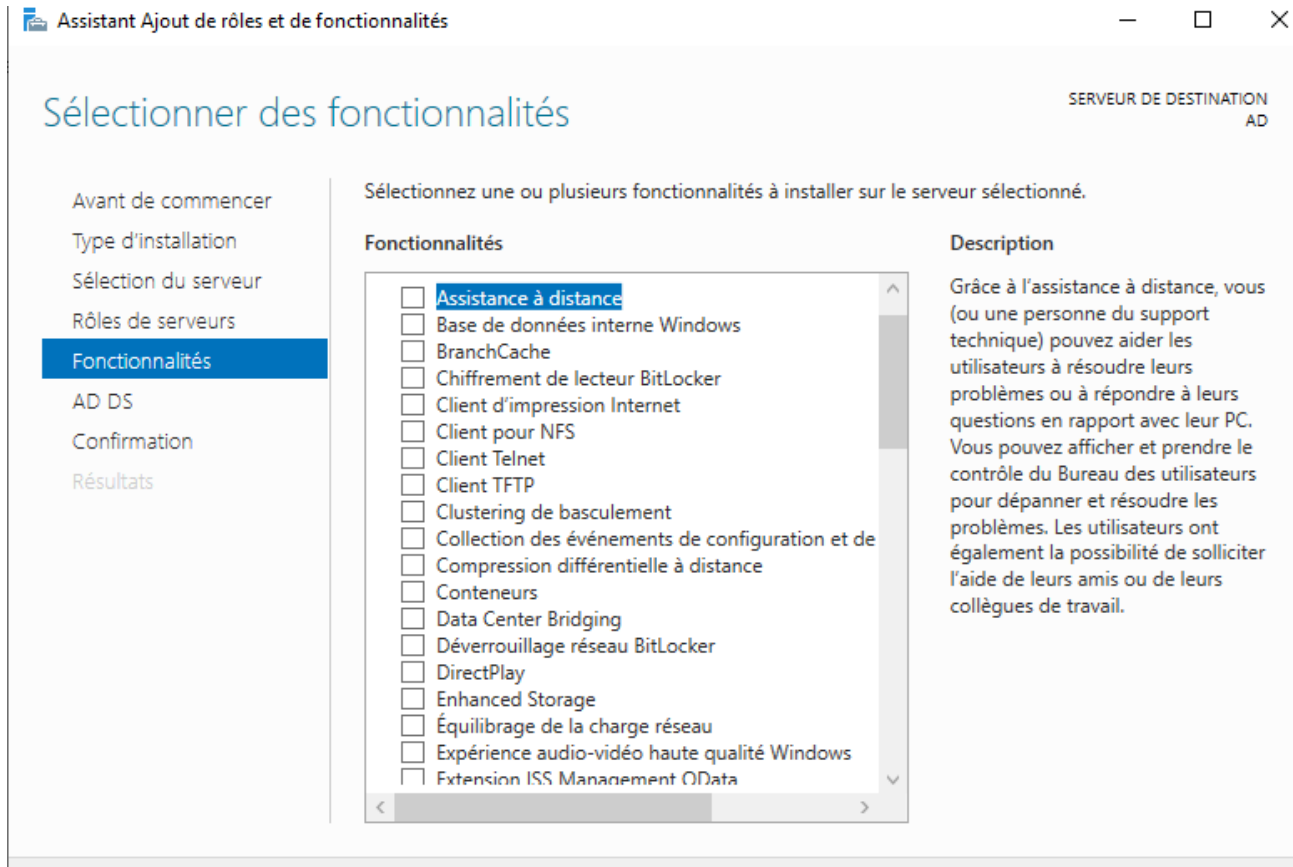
Assistant Ajout de rôles et de fonctionnalités

Sélectionner des fonctionnalités

SERVEUR DE DESTINATION
AD

Avant de commencer
Type d'installation
Sélection du serveur
Rôles de serveurs
Fonctionnalités
AD DS
Confirmation
Résultats

Sélectionnez une ou plusieurs fonctionnalités à installer sur le serveur sélectionné.

Fonctionnalités

Assistance à distance
Base de données interne Windows
BranchCache
Chiffrement de lecteur BitLocker
Client d'impression Internet
Client pour NFS
Client Telnet
Client TFTP
Clustering de basculement
Collection des événements de configuration et de
Compression différentielle à distance
Conteneurs
Data Center Bridging
Déverrouillage réseau BitLocker
DirectPlay
Enhanced Storage
Équilibrage de la charge réseau
Expérience audio-vidéo haute qualité Windows
Extension ISS Management OData

Description

Grâce à l'assistance à distance, vous (ou une personne du support technique) pouvez aider les utilisateurs à résoudre leurs problèmes ou à répondre à leurs questions en rapport avec leur PC. Vous pouvez afficher et prendre le contrôle du Bureau des utilisateurs pour dépanner et résoudre les problèmes. Les utilisateurs ont également la possibilité de solliciter l'aide de leurs amis ou de leurs collègues de travail.